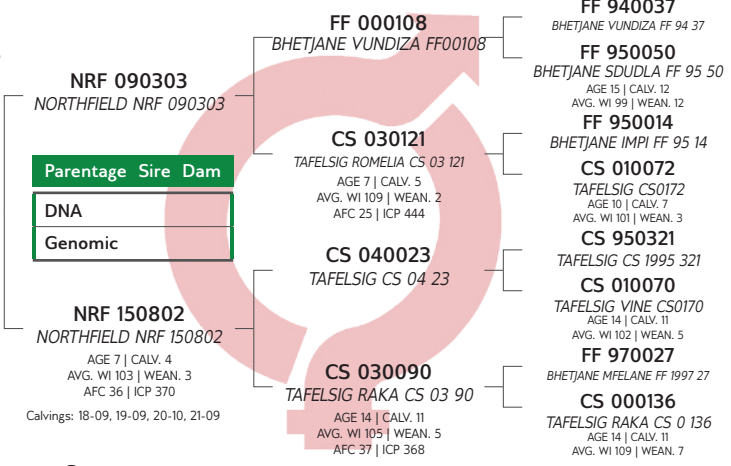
NRF 090303
NORTHFIELD NRF 090303

Parentage Sire Dam

DNA

Genomic

NRF 150802
NORTHFIELD NRF 150802
AGE 7 | CALV. 4
AVG. WI 103 | WEAN. 3
AFC 36 | ICP 370

Calvings: 18-09, 19-09, 20-10, 21-09

FF 000108
BHETJANE VUNDIZA FF00108

CS 030121
TAFELSIG ROMELIA CS 03 121
AGE 7 | CALV. 5
AVG. WI 109 | WEAN. 2
AFC 25 | ICP 444

CS 040023
TAFELSIG CS 04 23

CS 030090
TAFELSIG RAKA CS 03 90
AGE 14 | CALV. 11
AVG. WI 105 | WEAN. 5
AFC 37 | ICP 368

FF 940037
BHETJANE VUNDIZA FF 94 37

FF 950050
BHETJANE SDUDLA FF 95 50
AGE 15 | CALV. 12
AVG. WI 99 | WEAN. 12

FF 950014
BHETJANE IMPI FF 95 14

CS 010072
TAFELSIG CS0172
AGE 10 | CALV. 7
AVG. WI 101 | WEAN. 3

CS 950321
TAFELSIG CS 1995 321

CS 010070
TAFELSIG VINE CS0170
AGE 14 | CALV. 11
AVG. WI 102 | WEAN. 5

FF 970027
BHETJANE MFELANE FF 1997 27

CS 000136
TAFELSIG RAKA CS 0 136
AGE 14 | CALV. 11
AVG. WI 109 | WEAN. 7